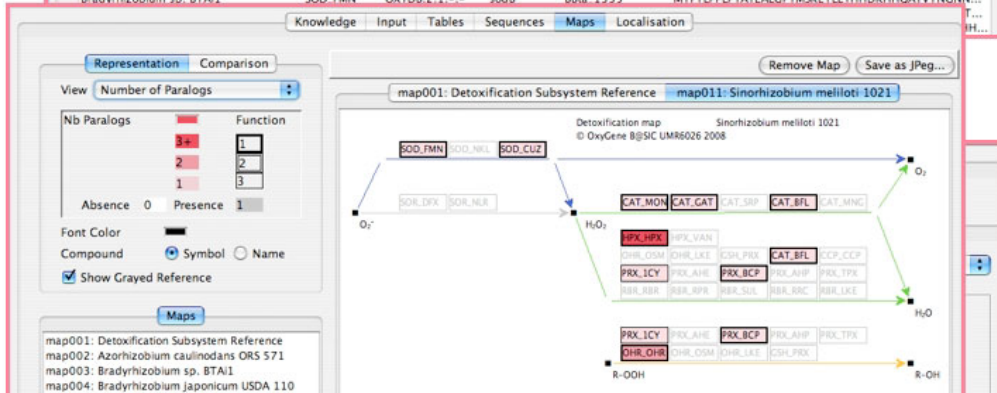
Knowledge Input Tables Sequences Maps Localisation

Representation Comparison

View Number of Paralogs

Nb Paralogs Function

3+ 1

2 2

1 3

Absence 0 Presence 1

Font Color

Compound Symbol Name

Show Grayed Reference

Maps

map001: Detoxification Subsystem Reference
map002: Azorhizobium caulinodans ORS 571
map003: Bradyrhizobium sp. BTAi1
map004: Bradyrhizobium japonicum USDA 110

Remove Map Save as JPeg...

map001: Detoxification Subsystem Reference map011: Sinorhizobium meliloti 1021

Detoxification map Sinorhizobium meliloti 1021
© OxyGene B@SIC UMR6026 2008

SOD_FMN SOD_NKL SOD_CUZ

$O_2$

SOR_DFX SOR_NLR

$O_2^{\cdot-}$

$H_2O_2$

CAT_MON CAT_GAT CAT_SRP CAT_BFL CAT_MNG

HPX_HPX HPX_VAN

OHR_OSM OHR_LKE CSH_PRX CAT_BFL CCP_CCP

PRX_1CY PRX_AHE PRX_BCP PRX_AHP PRX_TPX

RBR_RBR RBR_RPR RBR_SUL RBR_RRC RBR_LKE

$H_2O$

PRX_1CY PRX_AHE PRX_BCP PRX_AHP PRX_TPX

OHR_OHR OHR_OSM OHR_LKE CSH_PRX

R-OOH R-OH